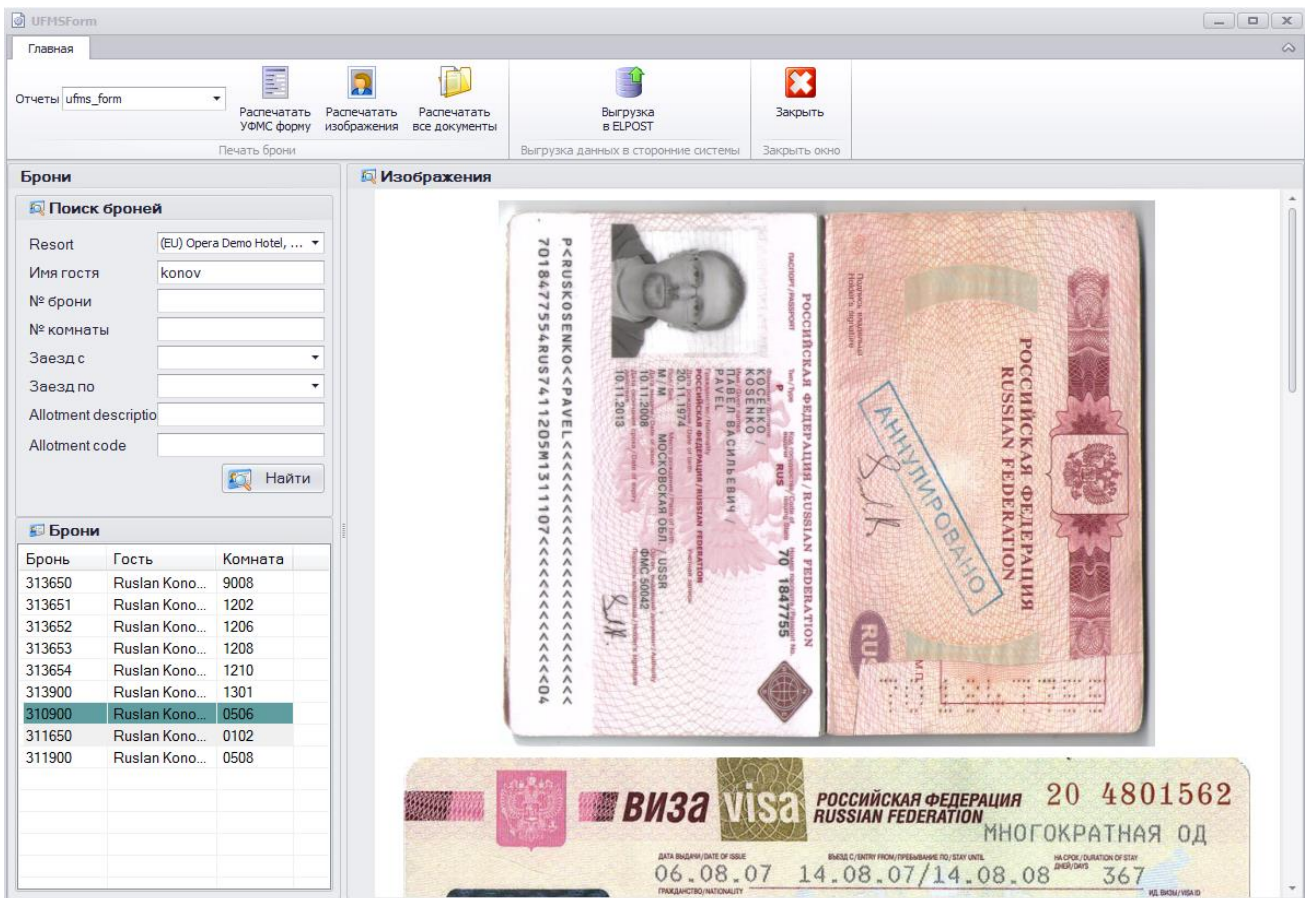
UFMSForm

Главная

Отчеты ufms_form

Распечатать УФМС форму
Распечатать изображения
Распечатать все документы
Печать брони

Выгрузка в ELPOST
Выгрузка данных в сторонние системы

Закрыть
Закрыть окно

Брони

Поиск броней

Resort (EU) Opera Demo Hotel, ...
Имя гостя konov
№ брони
№ комнаты
Заезд с
Заезд по
Allotment descriptio
Allotment code

Найти

Брони

| Бронь | Гость | Комната |
|---|---|---|
| 313650 | Ruslan Kono... | 9008 |
| 313651 | Ruslan Kono... | 1202 |
| 313652 | Ruslan Kono... | 1206 |
| 313653 | Ruslan Kono... | 1208 |
| 313654 | Ruslan Kono... | 1210 |
| 313900 | Ruslan Kono... | 1301 |
| 310900 | Ruslan Kono... | 0506 |
| 311650 | Ruslan Kono... | 0102 |
| 311900 | Ruslan Kono... | 0508 |

Изображения

РОССИЙСКАЯ ФЕДЕРАЦИЯ / RUSSIAN FEDERATION
P RUS 70 1847755
КОСЕНКО / KOSENKO
ПАВЕЛ ВАСИЛЬЕВИЧ / PAVEL
20.11.1974
РОССИЙСКАЯ ФЕДЕРАЦИЯ / RUSSIAN FEDERATION
М/M МОСКОВСКАЯ ОБЛ. / USSR
10.11.2008 ФМС 50042
10.11.2013
P<RUSKOSENKO<<PAVEL<<<<<<<<<<<<<<<<<<<<<<
7018477554RUS7411205M1311107<<<<<<<<<<<<04

РОССИЙСКАЯ ФЕДЕРАЦИЯ
RUSSIAN FEDERATION
АННУЛИРОВАНО
RUS

ВИЗА visa РОССИЙСКАЯ ФЕДЕРАЦИЯ RUSSIAN FEDERATION 20 4801562
МНОГОКРАТНАЯ ОД
ДАТА ВЫДАЧИ/DATE OF ISSUE 06.08.07
ВЪЕЗД С/ENTRY FROM/ПРЕБЫВАНИЕ ПО/STAY UNTIL 14.08.07/14.08.08
НА СРОК/DURATION OF STAY ДНЕЙ/DAYS 367
ГРАЖДАНСТВО/NATIONALITY
ИД. ВИЗЫ/VISA ID